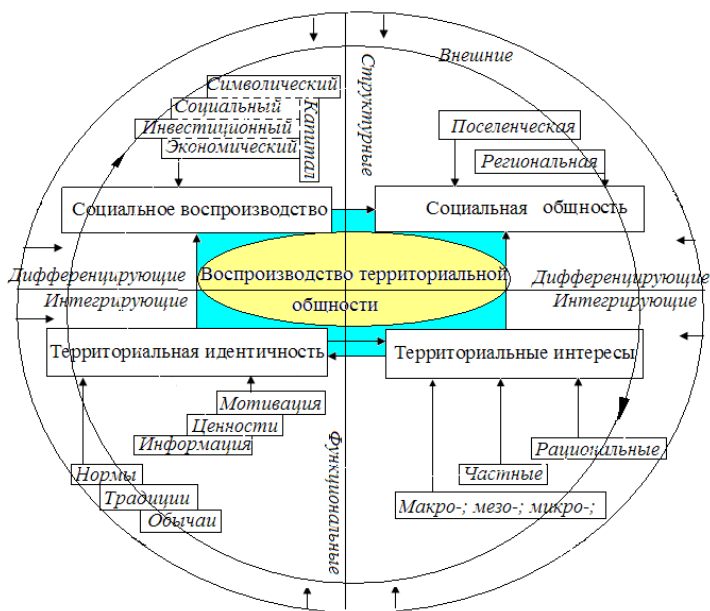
Внешние

Структурные

Символический
Социальный
Инвестиционный
Экономический
Капитал

Поселенческая
Региональная

Социальное воспроизводство

Социальная общность

Дифференцирующие
Интегрирующие

Воспроизводство территориальной общности

Дифференцирующие
Интегрирующие

Территориальная идентичность

Территориальные интересы

Мотивация
Ценности
Информация

Рациональные

Нормы
Традиции
Обычаи

Частные

Макро-; мезо-; микро-;

Функциональные